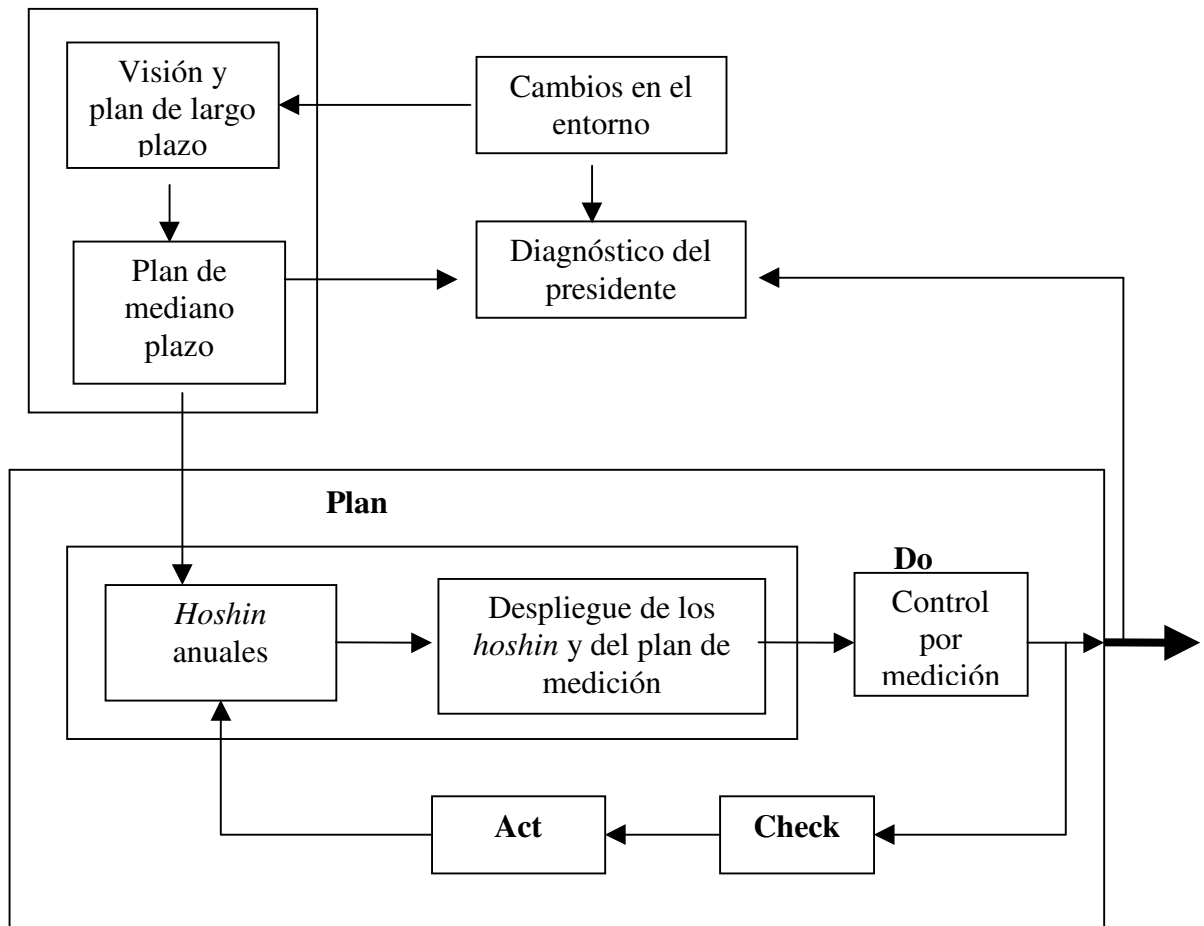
Visión y plan de largo plazo

Cambios en el entorno

Plan de mediano plazo

Diagnóstico del presidente

Plan

Hoshin anuales

Despliegue de los hoshin y del plan de medición

Do

Control por medición

Act

Check